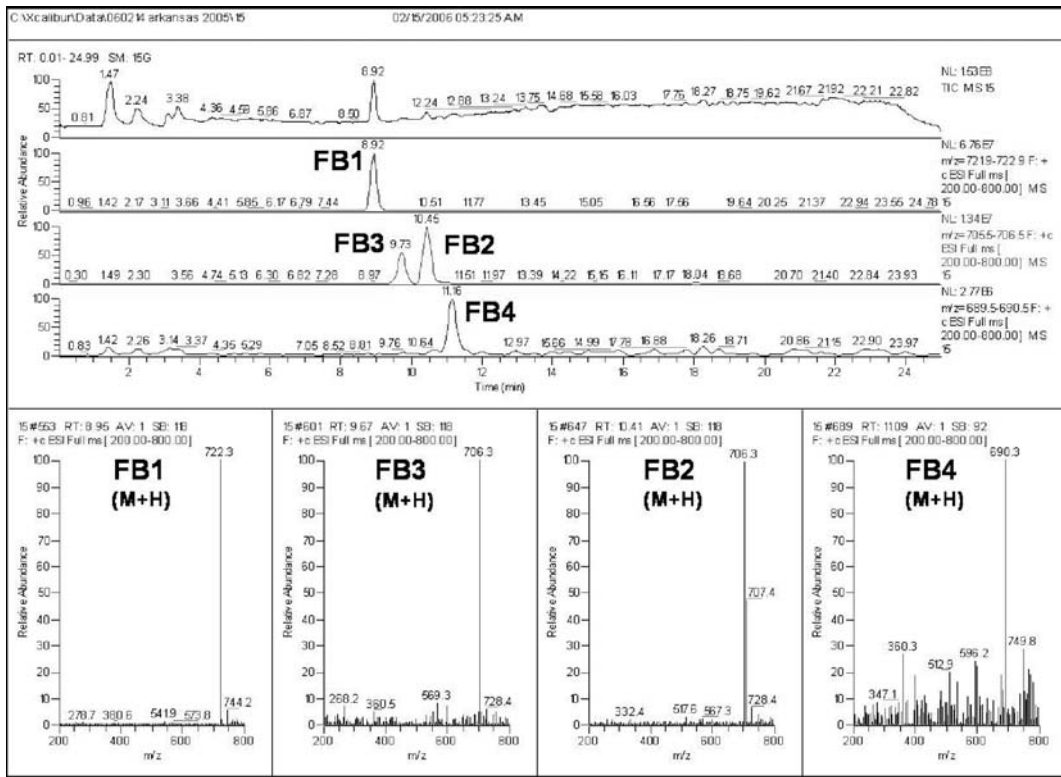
C:\Xcalibur\Data\060214 arkansas 2005\15 02/15/2006 05:23:25 AM

RT: 0.01 - 24.99 SM: 15G

NL: 1.63E8
TIC MS 15

0.81 1.47 2.24 3.38 4.36 4.59 5.86 6.87 8.50 8.92 12.24 12.88 13.24 13.75 14.68 15.58 16.03 17.76 18.27 18.75 19.62 21.67 21.92 22.21 22.82

NL: 6.76E7
m/z= 721.9-722.9 F: + c ESI Full ms [ 200.00-800.00] MS 15

FB1
8.92
0.96 1.42 2.17 3.11 3.66 4.41 5.85 6.17 6.79 7.44 10.51 11.77 13.45 15.05 16.56 17.66 19.64 20.25 21.37 22.94 23.56 24.78

NL: 1.34E7
m/z= 705.5-706.5 F: + c ESI Full ms [ 200.00-800.00] MS 15

FB3 9.73 FB2 10.45
0.30 1.49 2.30 3.56 4.74 5.13 6.30 6.82 7.28 8.87 11.51 11.97 13.39 14.22 15.15 16.11 17.17 18.04 18.68 20.70 21.40 22.84 23.93

NL: 2.77E6
m/z= 689.5-690.5 F: + c ESI Full ms [ 200.00-800.00] MS 15

FB4 11.16
0.83 1.42 2.26 3.14 3.37 4.35 5.29 7.05 8.52 8.81 9.76 10.64 12.97 13.66 14.99 17.78 16.88 18.26 18.71 20.86 21.15 22.90 23.97

Relative Abundance
Time (min)
2 4 6 8 10 12 14 16 18 20 22 24

15 #553 RT: 8.95 AV: 1 SB: 118
F: + c ESI Full ms [ 200.00-800.00]
FB1
(M+H)
722.3
278.7 380.6 541.9 573.8 744.2
Relative Abundance
m/z

15 #601 RT: 9.67 AV: 1 SB: 118
F: + c ESI Full ms [ 200.00-800.00]
FB3
(M+H)
706.3
268.2 360.5 569.3 728.4
Relative Abundance
m/z

15 #647 RT: 10.41 AV: 1 SB: 118
F: + c ESI Full ms [ 200.00-800.00]
FB2
(M+H)
706.3
707.4
332.4 517.6 567.3 728.4
Relative Abundance
m/z

15 #689 RT: 11.09 AV: 1 SB: 92
F: + c ESI Full ms [ 200.00-800.00]
FB4
(M+H)
690.3
360.3 512.3 596.2 749.8 347.1
Relative Abundance
m/z

100 90 80 70 60 50 40 30 20 10 0
200 400 600 800